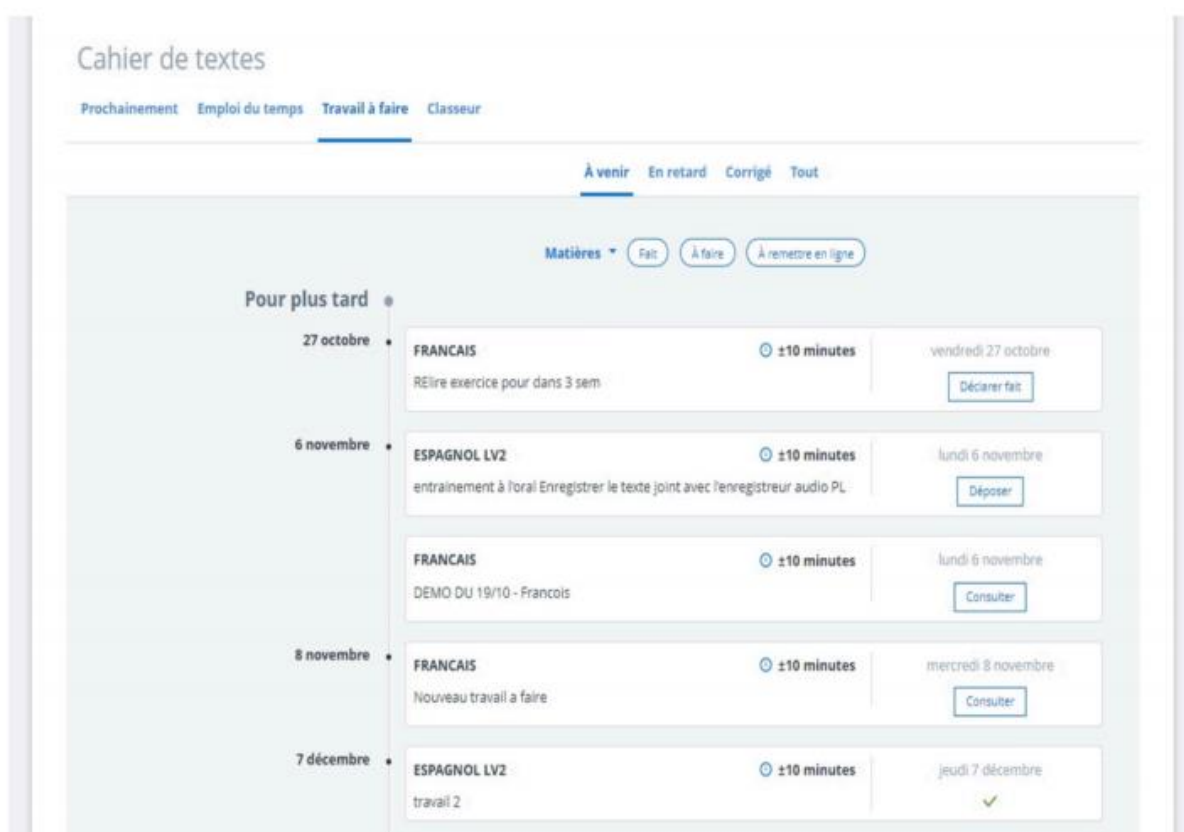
Cahier de textes

Prochainement Emploi du temps Travail à faire Classeur

À venir En retard Corrigé Tout

Matières Fait À faire À remettre en ligne

Pour plus tard

27 octobre

FRANCAIS ±10 minutes
REIire exercice pour dans 3 sem
vendredi 27 octobre
Déclarer fait

6 novembre

ESPAGNOL LV2 ±10 minutes
entrainement à l'oral Enregistrer le texte joint avec l'enregistreur audio PL
lundi 6 novembre
Déposer

FRANCAIS ±10 minutes
DEMO DU 19/10 - Francois
lundi 6 novembre
Consulter

8 novembre

FRANCAIS ±10 minutes
Nouveau travail a faire
mercredi 8 novembre
Consulter

7 décembre

ESPAGNOL LV2 ±10 minutes
travail 2
jeudi 7 décembre
✓